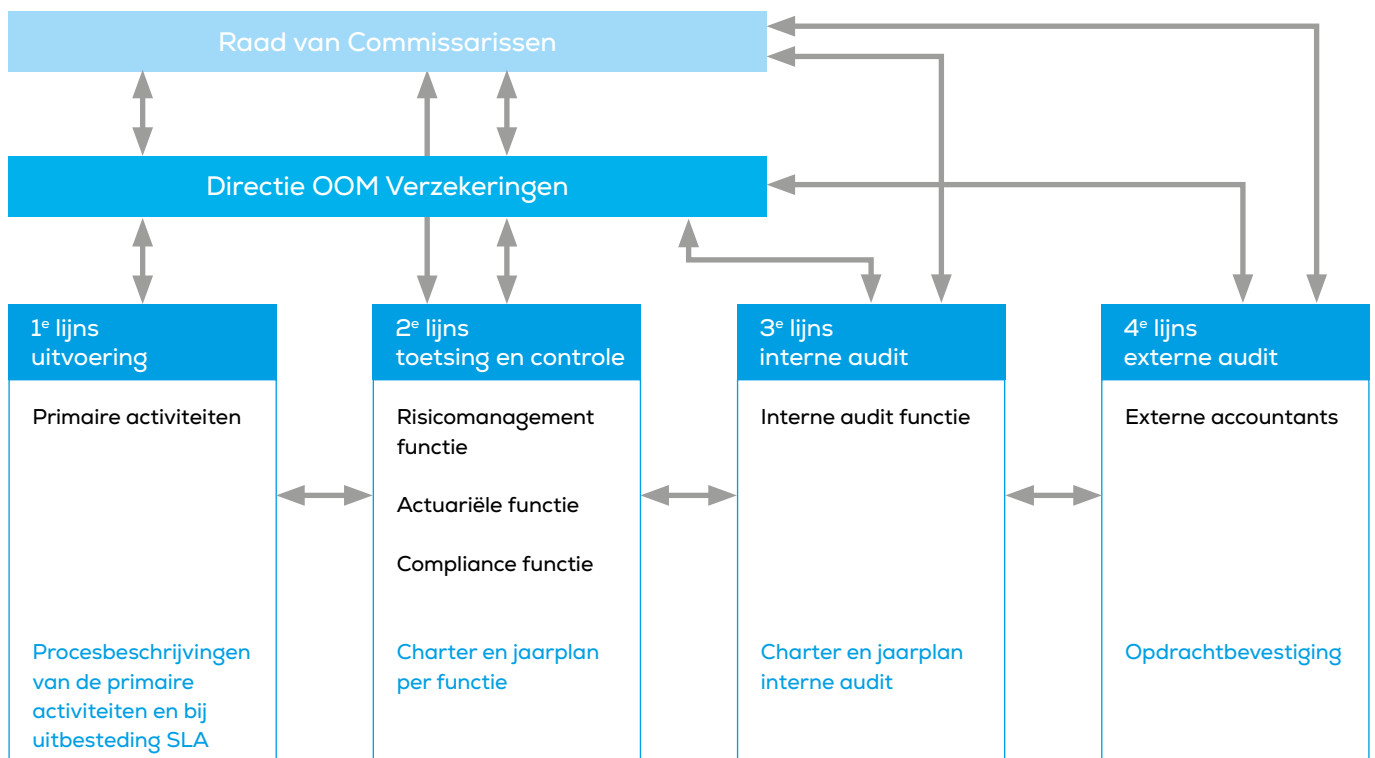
Raad van Commissarissen

Directie OOM Verzekeringen

1$^{e}$ lijns uitvoering

Primaire activiteiten

Procesbeschrijvingen van de primaire activiteiten en bij uitbesteding SLA

2$^{e}$ lijns toetsing en controle

Risicomanagement functie

Actuariële functie

Compliance functie

Charter en jaarplan per functie

3$^{e}$ lijns interne audit

Interne audit functie

Charter en jaarplan interne audit

4$^{e}$ lijns externe audit

Externe accountants

Opdrachtbevestiging